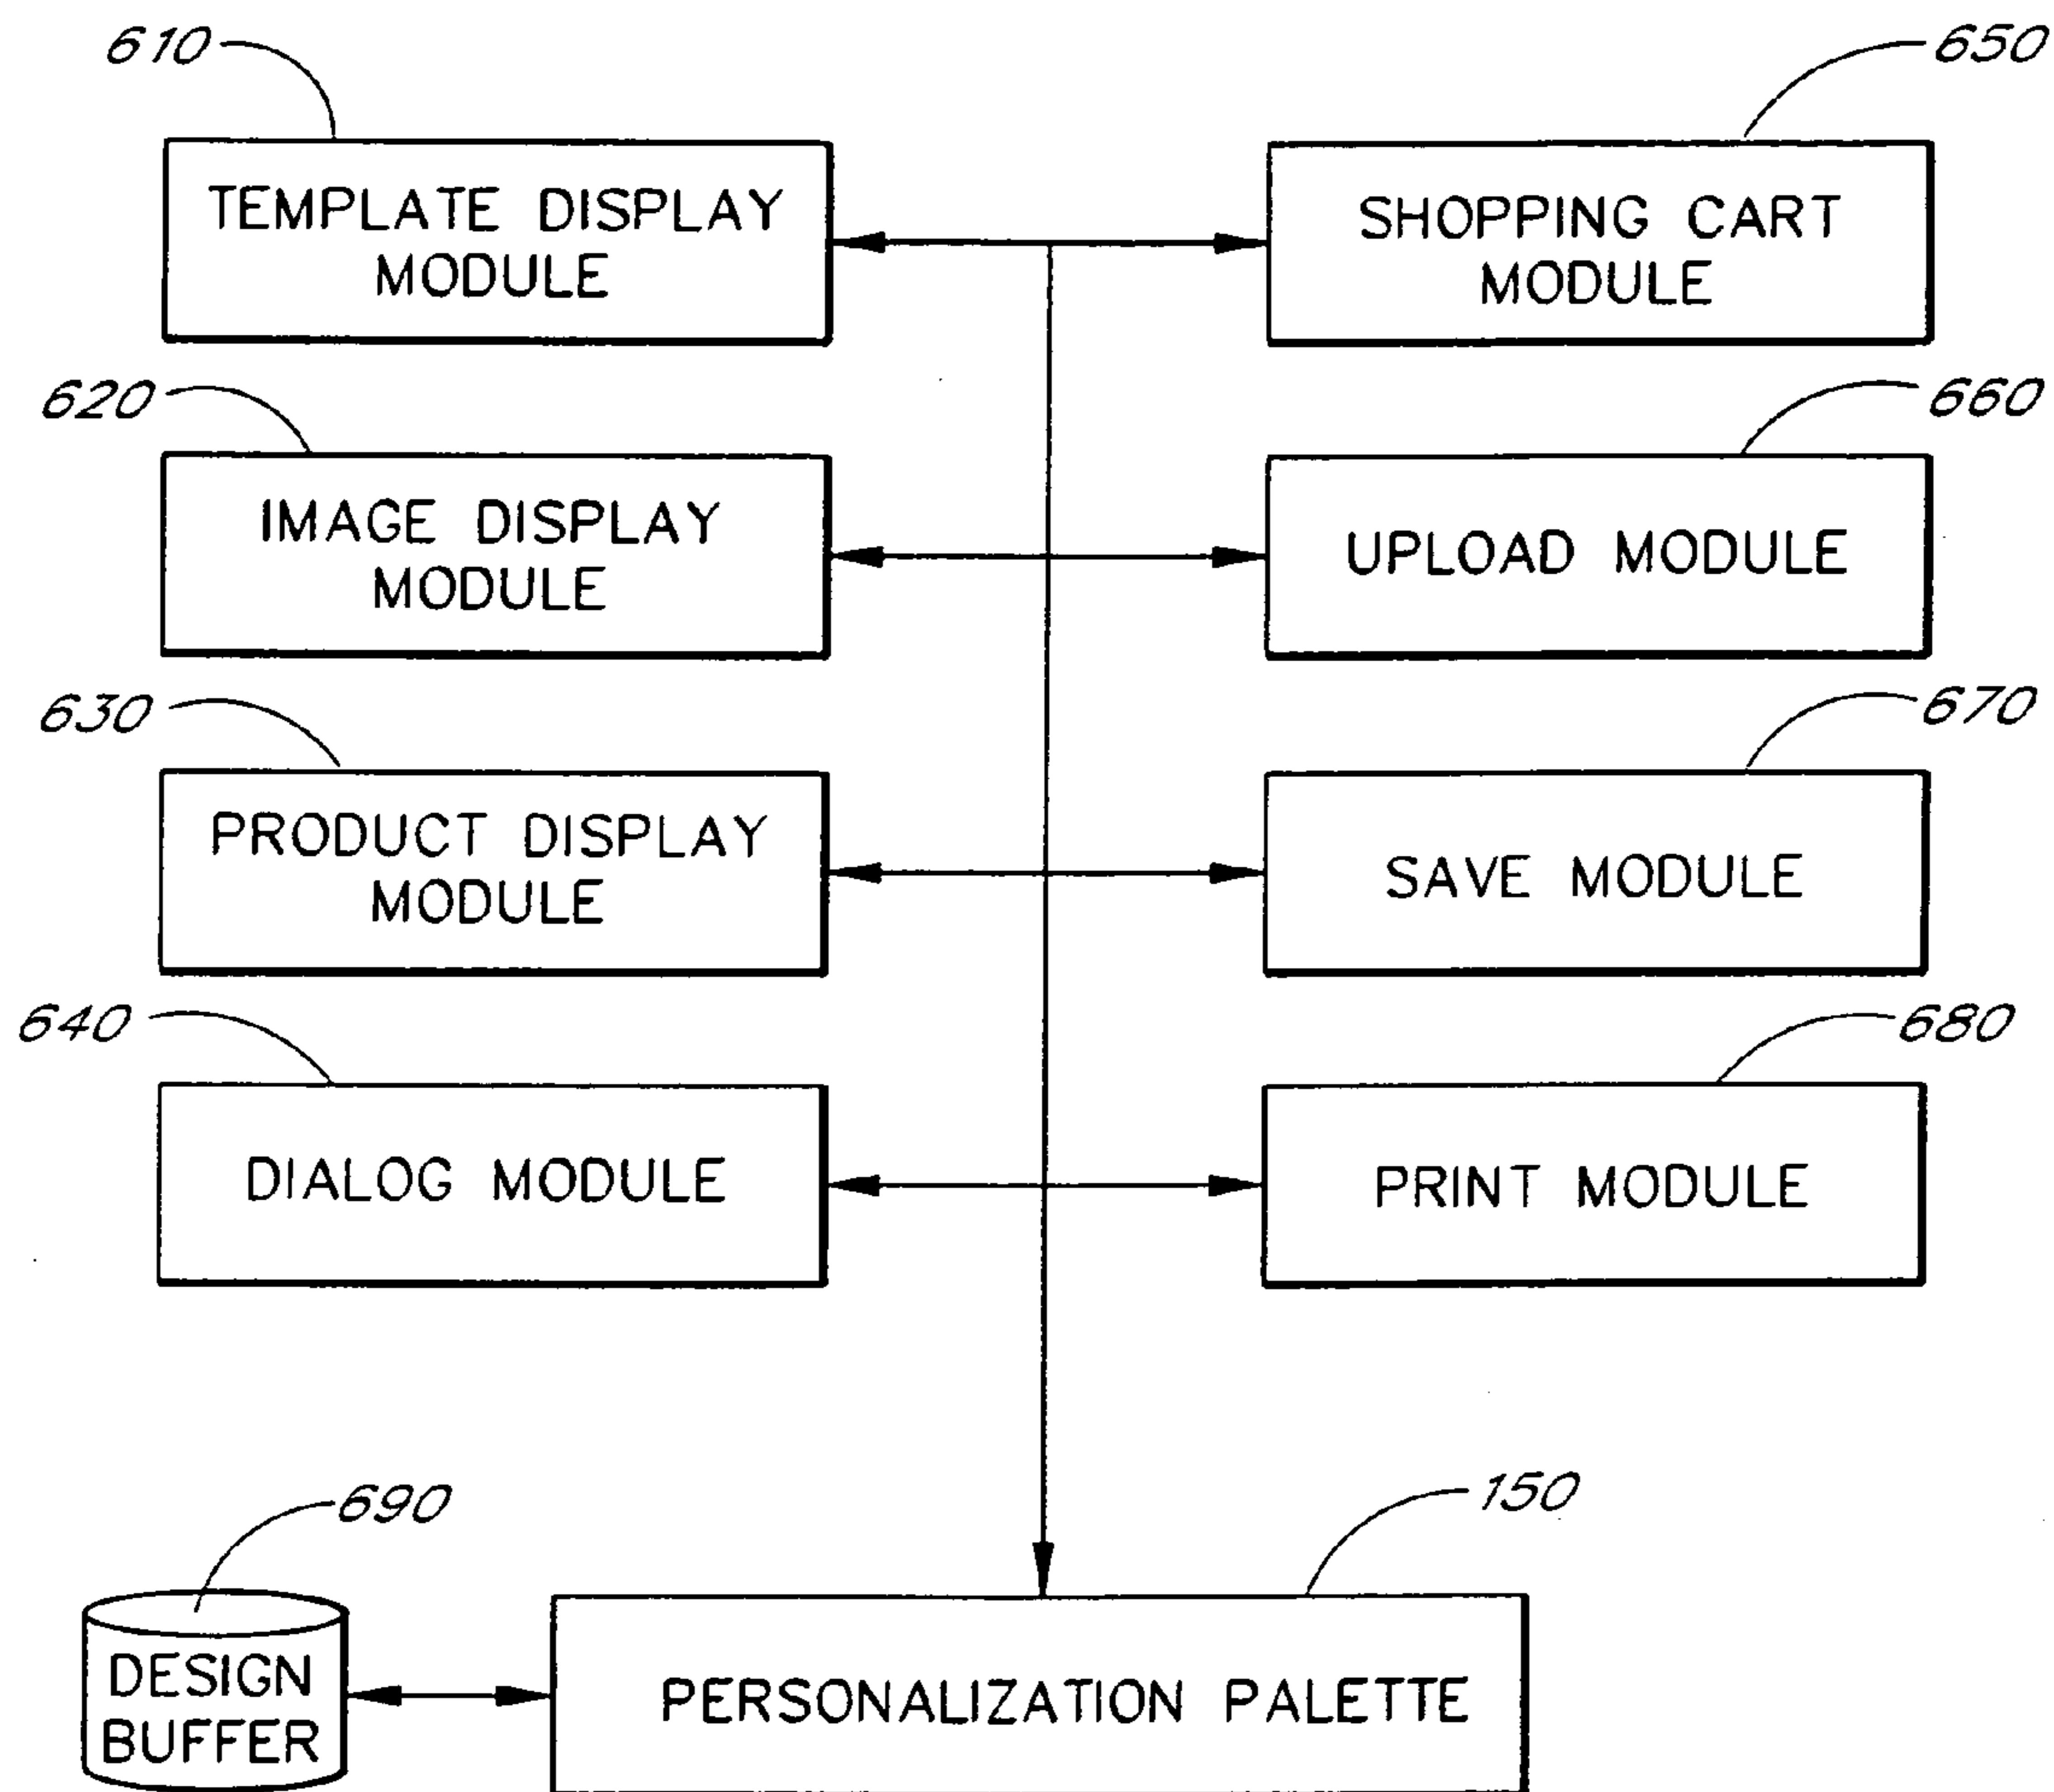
610
TEMPLATE DISPLAY MODULE

650
SHOPPING CART MODULE

620
IMAGE DISPLAY MODULE

660
UPLOAD MODULE

630
PRODUCT DISPLAY MODULE

670
SAVE MODULE

640
DIALOG MODULE

680
PRINT MODULE

690
DESIGN BUFFER

150
PERSONALIZATION PALETTE